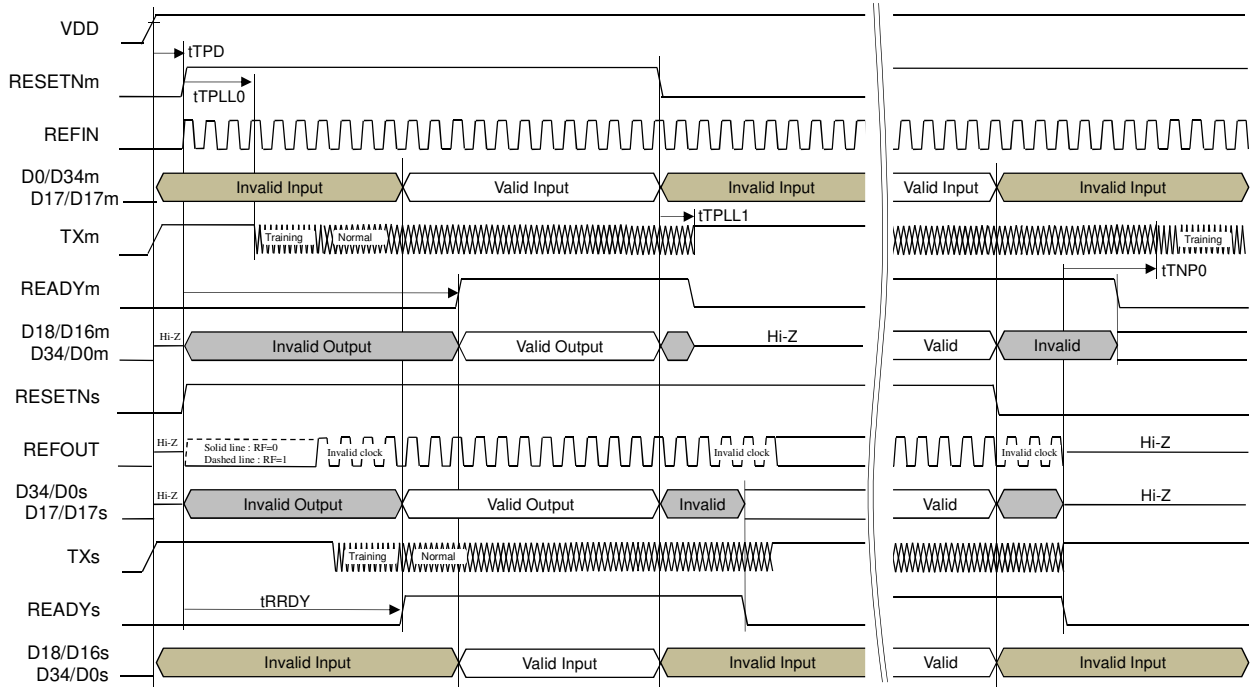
VDD
tTPD
RESETNm
tTPLL0
REFIN
D0/D34m
D17/D17m
Invalid Input
Valid Input
Invalid Input
Valid Input
Invalid Input
tTPLL1
TXm
Training
Normal
Training
READYm
tTNP0
D18/D16m
D34/D0m
Hi-Z
Invalid Output
Valid Output
Hi-Z
Valid
Invalid
RESETNs
REFOUT
Hi-Z
Solid line : RF=0
Dashed line : RF=1
Invalid clock
Invalid clock
Invalid clock
Hi-Z
D34/D0s
D17/D17s
Hi-Z
Invalid Output
Valid Output
Invalid
Valid
Hi-Z
TXs
Training
Normal
READYs
tRRDY
D18/D16s
D34/D0s
Invalid Input
Valid Input
Invalid Input
Valid
Invalid Input